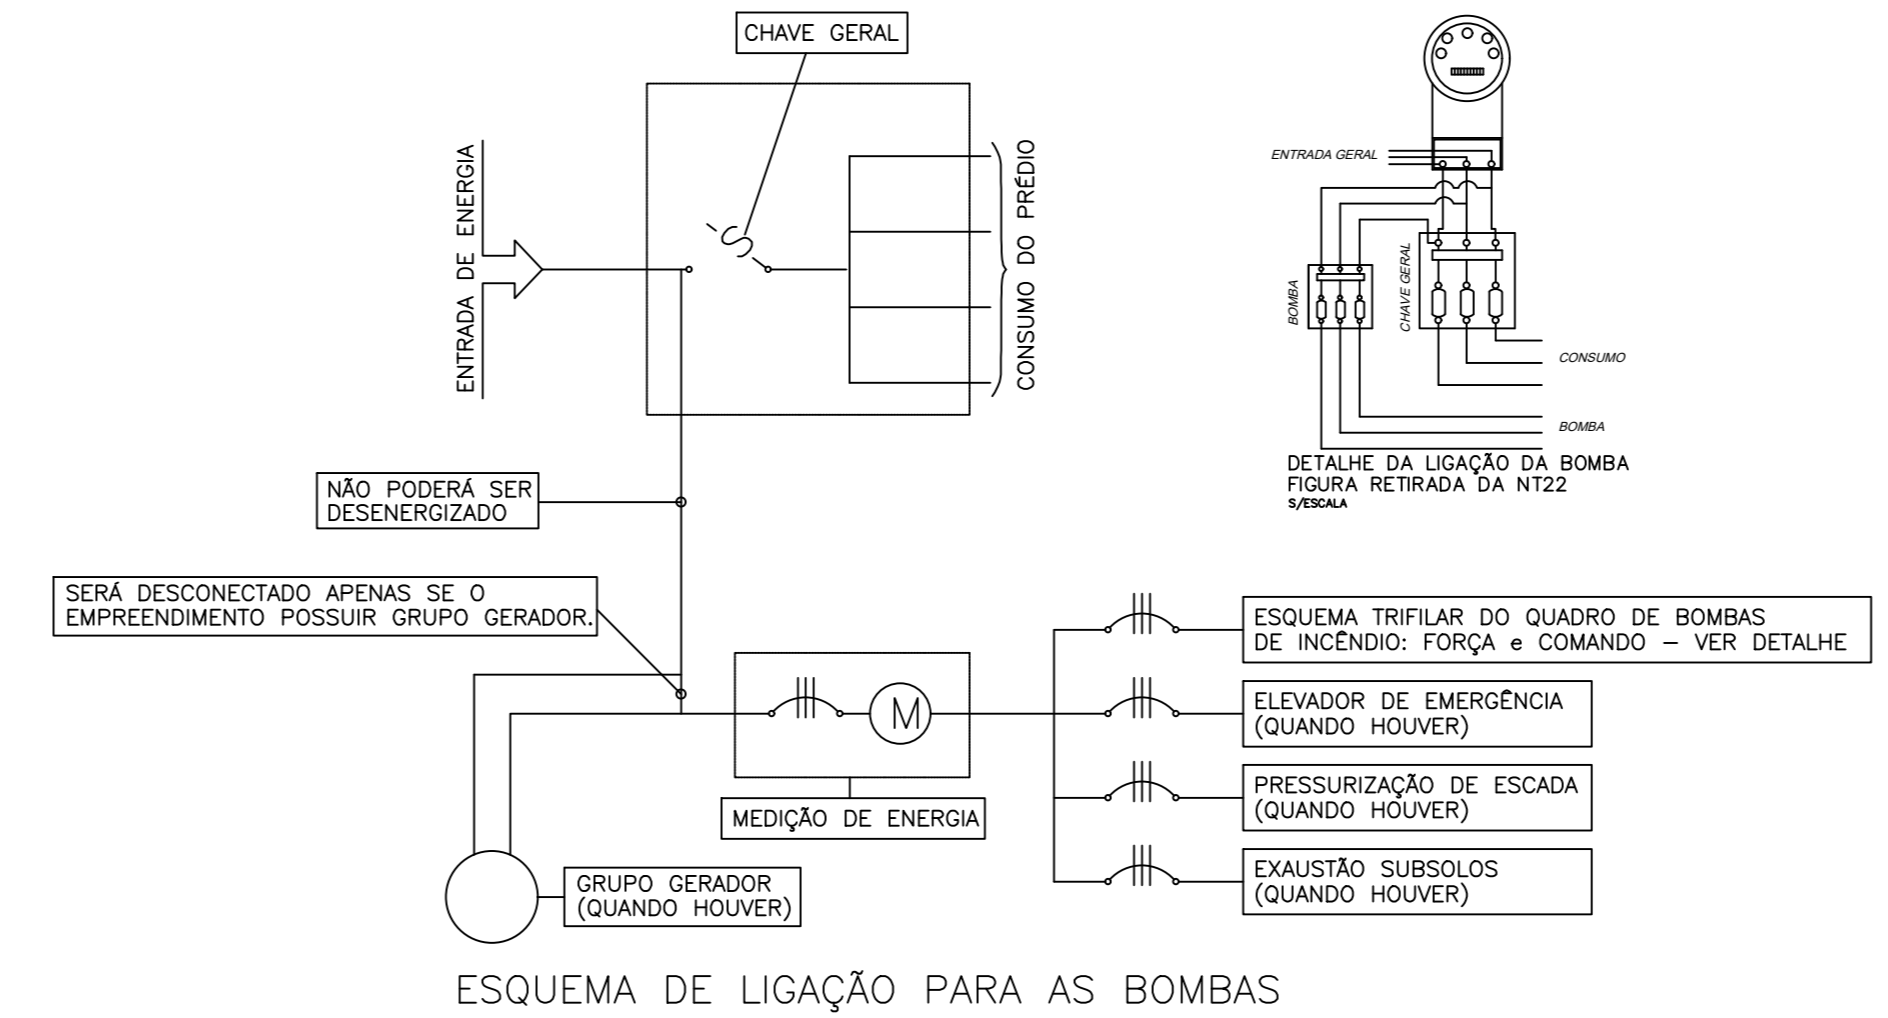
CHAVE GERAL

ENTRADA DE ENERGIA

CONSUMO DO PRÉDIO

ENTRADA GERAL

BOMBA

CHAVE GERAL

CONSUMO

BOMBA

DETALHE DA LIGAÇÃO DA BOMBA
FIGURA RETIRADA DA NT22
S/ESCALA

NÃO PODERÁ SER DESENERGIZADO

SERÁ DESCONECTADO APENAS SE O EMPREENDIMENTO POSSUIR GRUPO GERADOR.

M

MEDIÇÃO DE ENERGIA

GRUPO GERADOR (QUANDO HOUVER)

ESQUEMA TRIFILAR DO QUADRO DE BOMBAS DE INCÊNDIO: FORÇA e COMANDO — VER DETALHE

ELEVADOR DE EMERGÊNCIA (QUANDO HOUVER)

PRESSURIZAÇÃO DE ESCADA (QUANDO HOUVER)

EXAUSTÃO SUBSOLOS (QUANDO HOUVER)

ESQUEMA DE LIGAÇÃO PARA AS BOMBAS